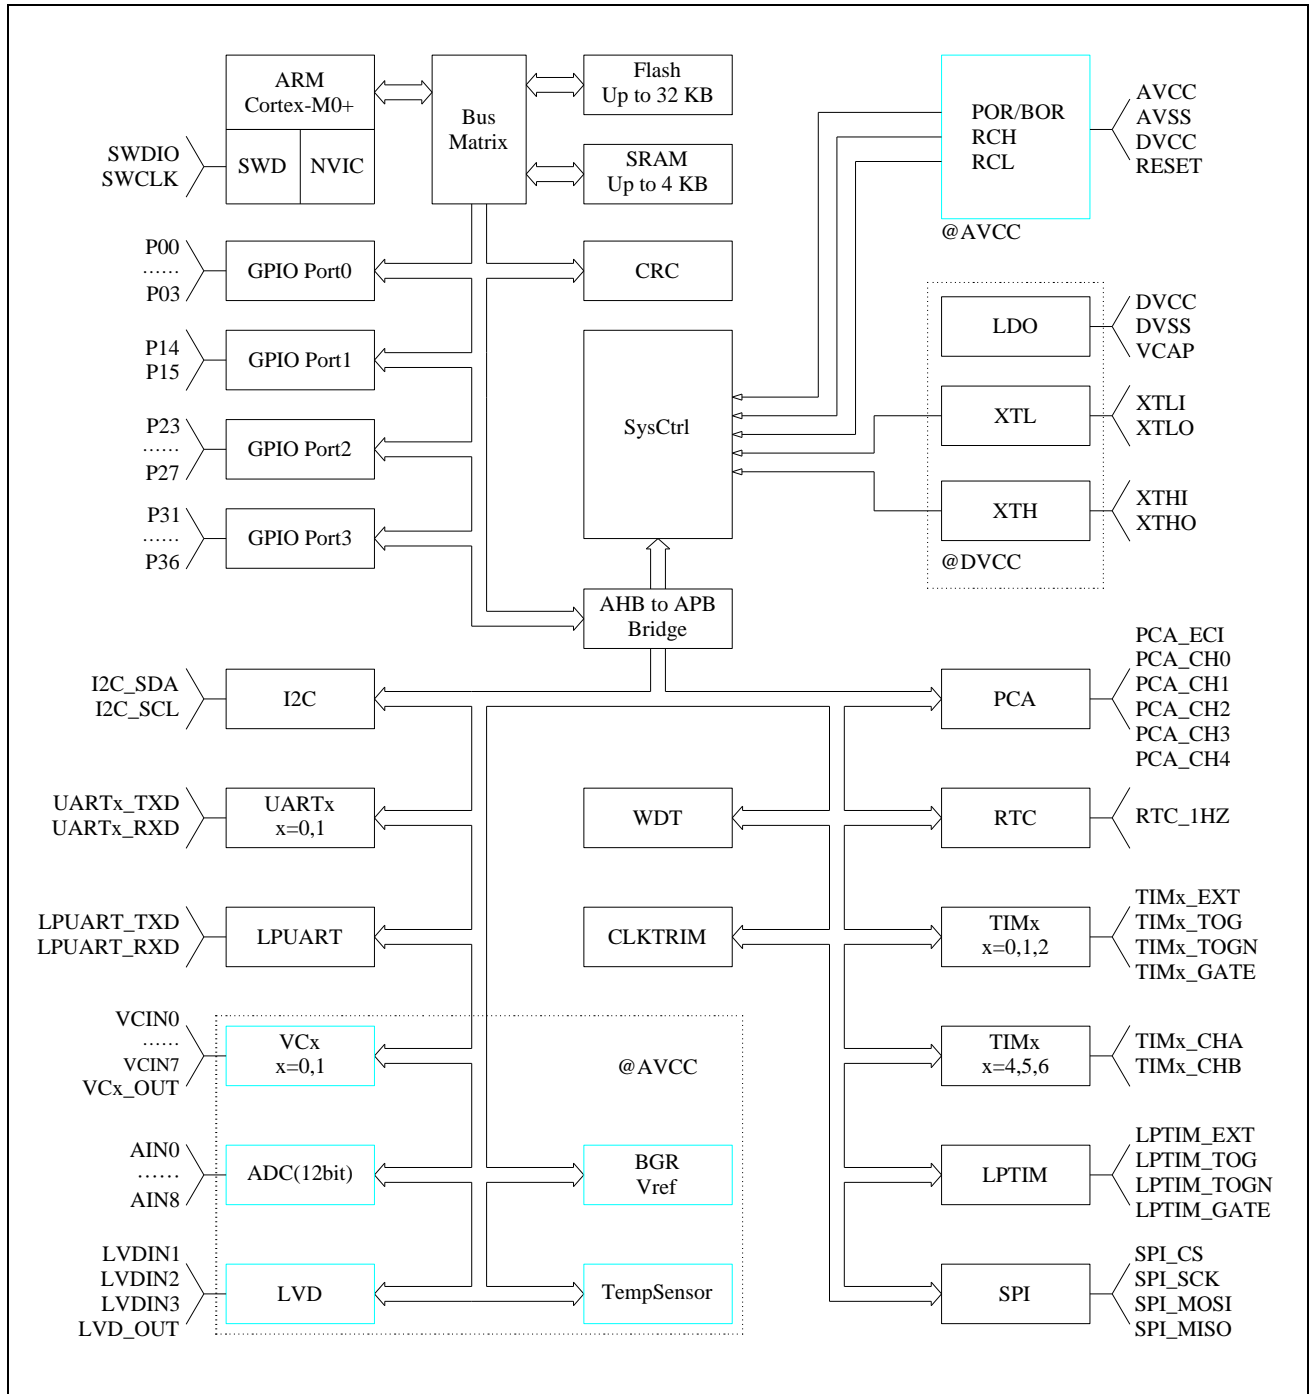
ARM
Cortex-M0+

SWD NVIC

SWDIO
SWCLK

Bus
Matrix

Flash
Up to 32 KB

SRAM
Up to 4 KB

POR/BOR
RCH
RCL

AVCC
AVSS
DVCC
RESET

@AVCC

P00
……
P03

GPIO Port0

CRC

P14
P15

GPIO Port1

LDO

DVCC
DVSS
VCAP

SysCtrl

XTL

XTLI
XTLO

P23
……
P27

GPIO Port2

P31
……
P36

GPIO Port3

XTH

XTHI
XTHO

@DVCC

AHB to APB
Bridge

I2C_SDA
I2C_SCL

I2C

PCA

PCA_ECI
PCA_CH0
PCA_CH1
PCA_CH2
PCA_CH3
PCA_CH4

UARTx_TXD
UARTx_RXD

UARTx
x=0,1

WDT

RTC

RTC_1HZ

LPUART_TXD
LPUART_RXD

LPUART

CLKTRIM

TIMx
x=0,1,2

TIMx_EXT
TIMx_TOG
TIMx_TOGN
TIMx_GATE

VCIN0
……
VCIN7
VCx_OUT

VCx
x=0,1

@AVCC

TIMx
x=4,5,6

TIMx_CHA
TIMx_CHB

AIN0
……
AIN8

ADC(12bit)

BGR
Vref

LPTIM

LPTIM_EXT
LPTIM_TOG
LPTIM_TOGN
LPTIM_GATE

LVDIN1
LVDIN2
LVDIN3
LVD_OUT

LVD

TempSensor

SPI

SPI_CS
SPI_SCK
SPI_MOSI
SPI_MISO